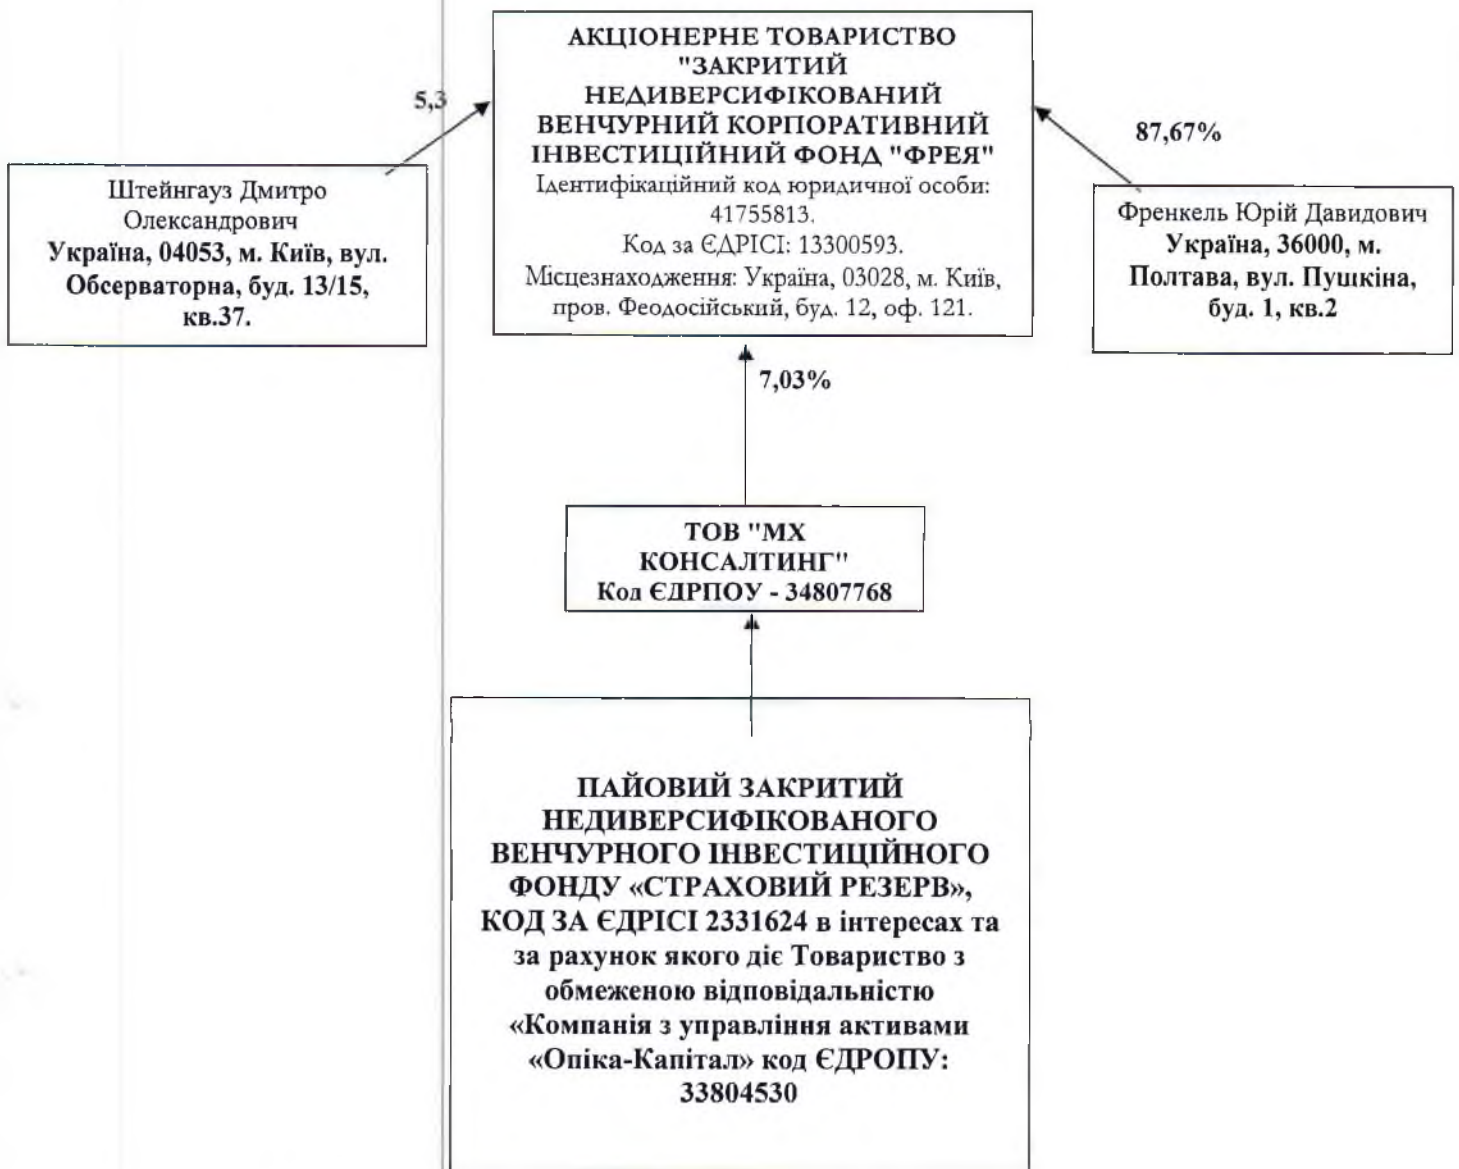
АКЦІОНЕРНЕ ТОВАРИСТВО "ЗАКРИТИЙ НЕДИВЕРСИФІКОВАНИЙ ВЕНЧУРНИЙ КОРПОРАТИВНИЙ ІНВЕСТИЦІЙНИЙ ФОНД "ФРЕЯ"
Ідентифікаційний код юридичної особи: 41755813.
Код за ЄДРІСІ: 13300593.
Місцезнаходження: Україна, 03028, м. Київ, пров. Феодосійський, буд. 12, оф. 121.

5,3

Штейнгауз Дмитро Олександрович
Україна, 04053, м. Київ, вул. Обсерваторна, буд. 13/15, кв.37.

87,67%

Френкель Юрій Давидович
Україна, 36000, м. Полтава, вул. Пушкіна, буд. 1, кв.2

7,03%

ТОВ "МХ КОНСАЛТИНГ"
Код ЄДРПОУ - 34807768

ПАЙОВИЙ ЗАКРИТИЙ НЕДИВЕРСИФІКОВАНОГО ВЕНЧУРНОГО ІНВЕСТИЦІЙНОГО ФОНДУ «СТРАХОВИЙ РЕЗЕРВ», КОД ЗА ЄДРІСІ 2331624 в інтересах та за рахунок якого діє Товариство з обмеженою відповідальністю «Компанія з управління активами «Опіка-Капітал» код ЄДРОПУ: 33804530